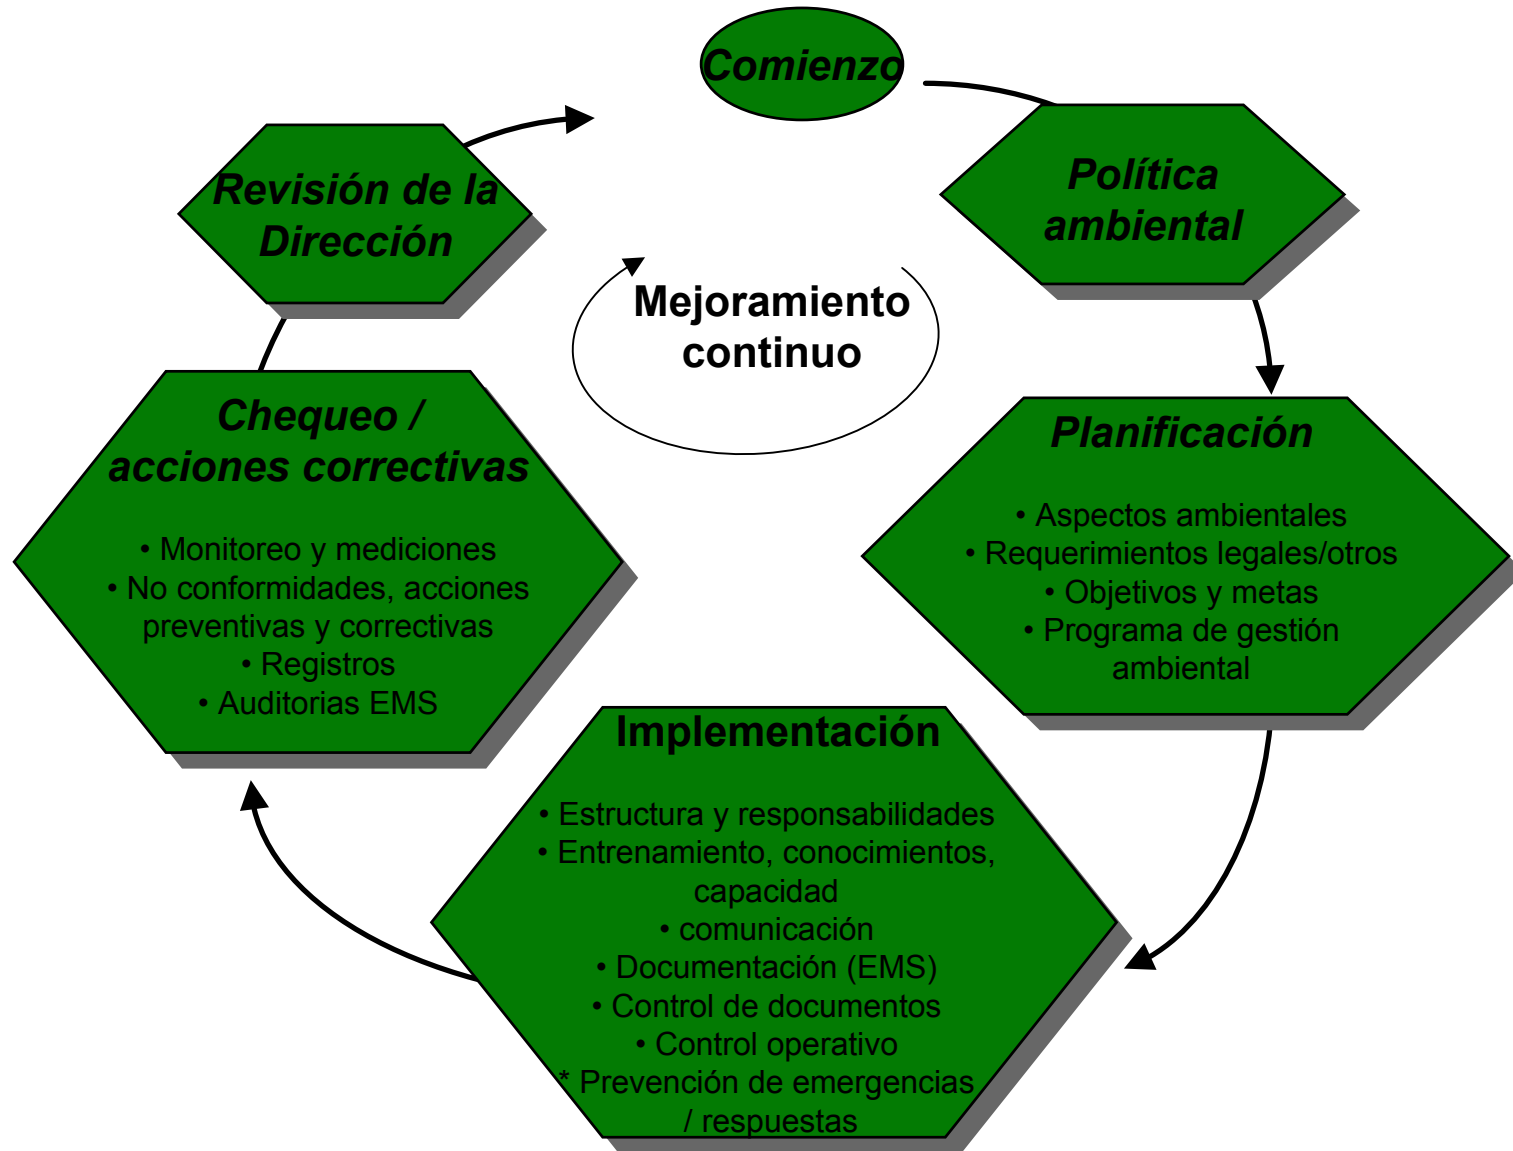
Comienzo

Política ambiental

Planificación

• Aspectos ambientales
• Requerimientos legales/otros
• Objetivos y metas
• Programa de gestión ambiental

Implementación

• Estructura y responsabilidades
• Entrenamiento, conocimientos, capacidad
• comunicación
• Documentación (EMS)
• Control de documentos
• Control operativo
* Prevención de emergencias / respuestas

Chequeo / acciones correctivas

• Monitoreo y mediciones
• No conformidades, acciones preventivas y correctivas
• Registros
• Auditorias EMS

Revisión de la Dirección

Mejoramiento continuo